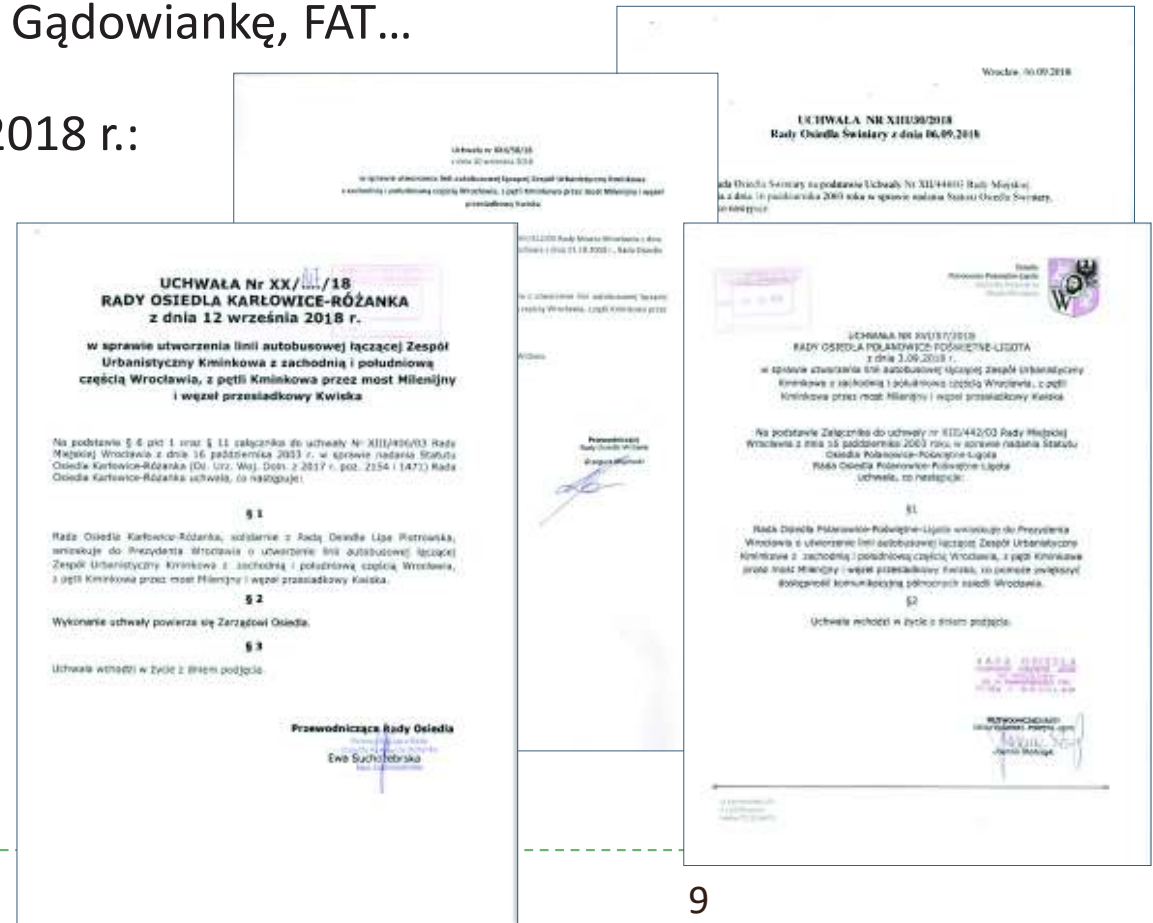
Gądowiankę, FAT…

2018 r.:

Wrocław, 06.09.2018

UCHWAŁA NR XIII/30/2018
Rady Osiedla Świniary z dnia 06.09.2018

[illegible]

UCHWAŁA Nr XX/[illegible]/18
RADY OSIEDLA KARŁOWICE-RÓŻANKA
z dnia 12 września 2018 r.

w sprawie utworzenia linii autobusowej łączącej Zespół Urbanistyczny Kminkowa z zachodnią i południową częścią Wrocławia, z pętli Kminkowa przez most Milenijny i węzeł przesiadkowy Kwiska

Na podstawie § 6 pkt 1 oraz § 11 załącznika do uchwały Nr XIII/406/03 Rady Miejskiej Wrocławia z dnia 16 października 2003 r. w sprawie nadania Statutu Osiedla Karłowice-Różanka (Dz. Urz. Woj. Doln. z 2017 r. poz. 2154 i 1471) Rada Osiedla Karłowice-Różanka uchwala, co następuje:

§ 1

Rada Osiedla Karłowice-Różanka, solidarnie z Radą Osiedla Lipa Piotrowska, wnioskuje do Prezydenta Wrocławia o utworzenie linii autobusowej łączącej Zespół Urbanistyczny Kminkowa z zachodnią i południową częścią Wrocławia, z pętli Kminkowa przez most Milenijny i węzeł przesiadkowy Kwiska.

§ 2

Wykonanie uchwały powierza się Zarządowi Osiedla.

§ 3

Uchwała wchodzi w życie z dniem podjęcia.

Przewodnicząca Rady Osiedla
Ewa Suchożebrska

UCHWAŁA NR XVI/37/2018
RADY OSIEDLA POLANOWICE-POŚWIĘTNE-LIGOTA
z dnia 3.09.2018 r.
w sprawie utworzenia linii autobusowej łączącej Zespół Urbanistyczny Kminkowa z zachodnią i południową częścią Wrocławia, z pętli Kminkowa przez most Milenijny i węzeł przesiadkowy Kwiska

Na podstawie Załącznika do uchwały nr XIII/442/03 Rady Miejskiej Wrocławia z dnia 16 października 2003 roku w sprawie nadania Statutu Osiedla Polanowice-Poświętne-Ligota
Rada Osiedla Polanowice-Poświętne-Ligota
uchwala, co następuje:

§1

Rada Osiedla Polanowice-Poświętne-Ligota wnioskuje do Prezydenta Wrocławia o utworzenie linii autobusowej łączącej Zespół Urbanistyczny Kminkowa z zachodnią i południową częścią Wrocławia, z pętli Kminkowa przez most Milenijny i węzeł przesiadkowy Kwiska, co pomoże zwiększyć dostępność komunikacyjną północnych osiedli Wrocławia.

§2

Uchwała wchodzi w życie z dniem podjęcia.

RADA OSIEDLA

9